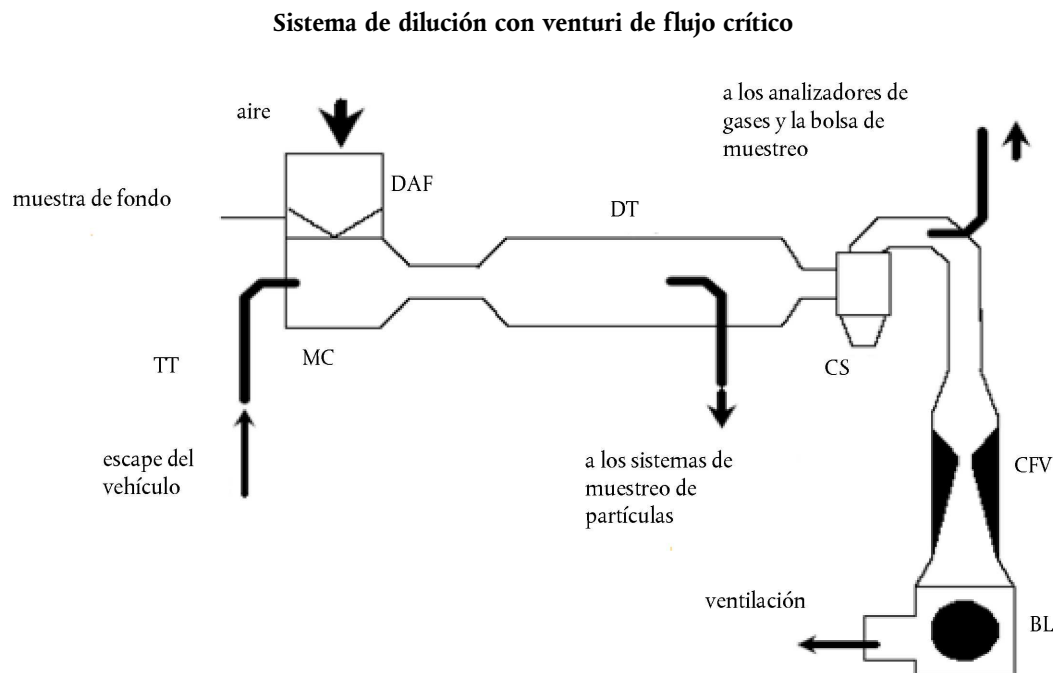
Sistema de dilución con venturi de flujo crítico

aire

a los analizadores de gases y la bolsa de muestreo

DAF

muestra de fondo

DT

TT

MC

CS

escape del vehículo

a los sistemas de muestreo de partículas

CFV

ventilación

BL